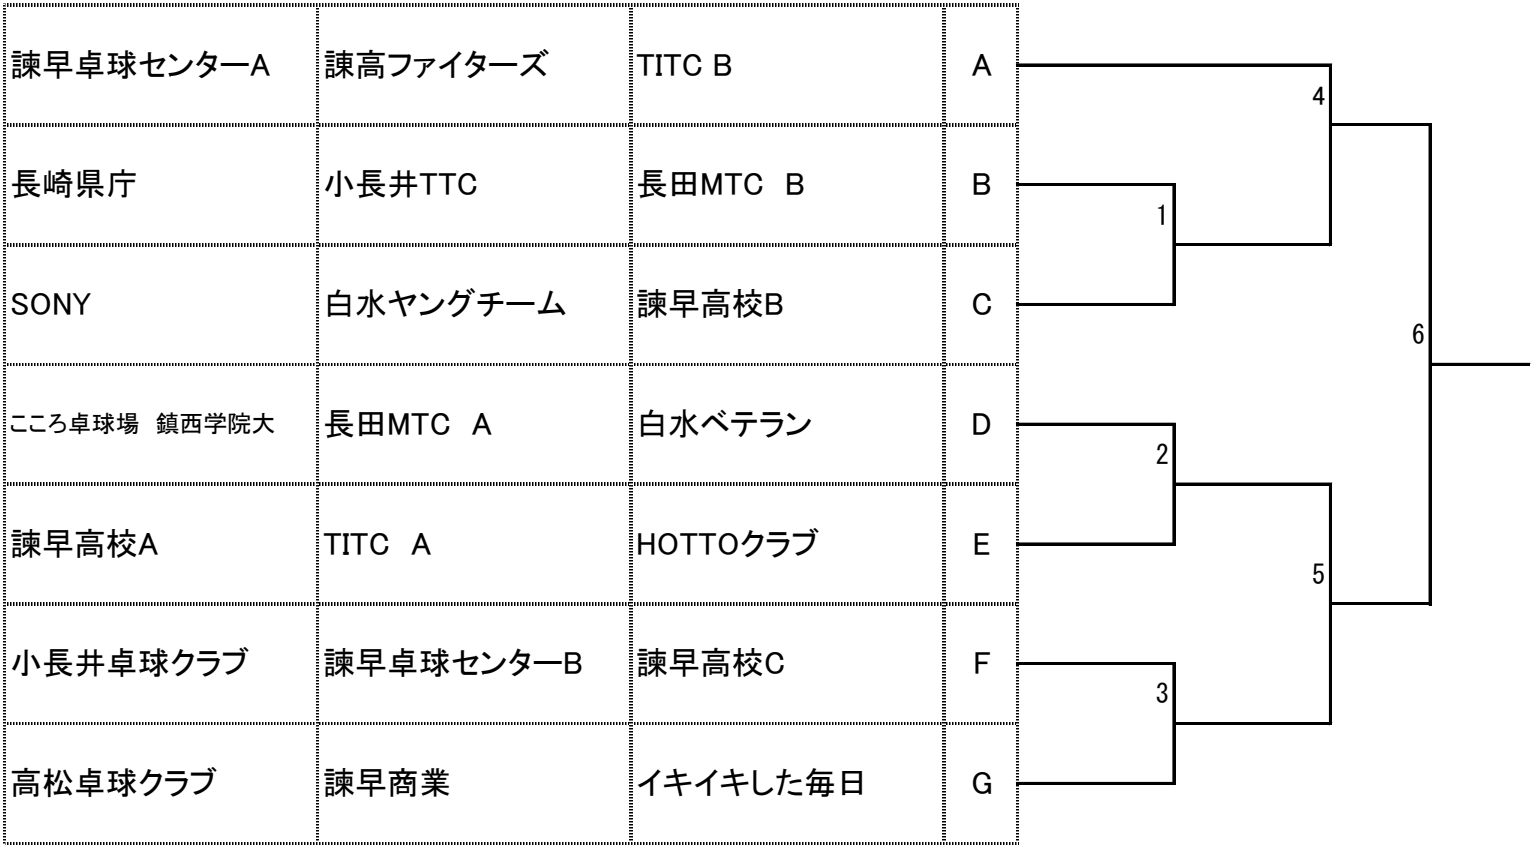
| | | | |
|---|---|---|---|
| 諫早卓球センターA | 諫高ファイターズ | TITC B | A |
| 長崎県庁 | 小長井TTC | 長田MTC B | B |
| SONY | 白水ヤングチーム | 諫早高校B | C |
| こころ卓球場 鎮西学院大 | 長田MTC A | 白水ベテラン | D |
| 諫早高校A | TITC A | HOTTOクラブ | E |
| 小長井卓球クラブ | 諫早卓球センターB | 諫早高校C | F |
| 高松卓球クラブ | 諫早商業 | イキイキした毎日 | G |

4
1
6
2
5
3